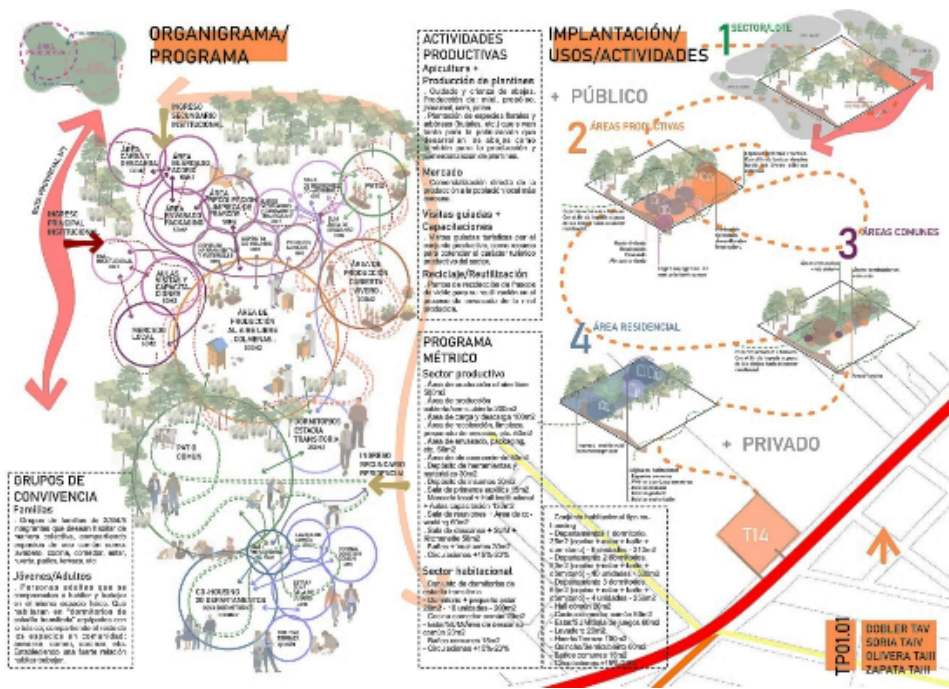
ORGANIGRAMA/
PROGRAMA

ACTIVIDADES PRODUCTIVAS
Apicultura + Producción de plantines
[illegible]

Mercado
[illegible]

Visitas guiadas + Capacitaciones
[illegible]

Reciclaje/Reutilización
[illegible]

PROGRAMA MÉTRICO
Sector productivo
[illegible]

Sector habitacional
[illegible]

IMPLANTACIÓN/
USOS/ACTIVIDADES

1 SECTOR/LOTE

+ PÚBLICO

2 ÁREAS PRODUCTIVAS

3 ÁREAS COMUNES

4 ÁREA RESIDENCIAL

+ PRIVADO

ÁREA DE PRODUCCIÓN AL AIRE LIBRE COLMENAS

PATIO COMÚN

CO-HOUSING

GRUPOS DE CONVIVENCIA
Familias
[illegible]
Jóvenes/Adultos
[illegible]

TI4

TP01.01
DOBLER TAV
SORIA TAIV
OLIVERA TAIII
ZAPATA TAIII